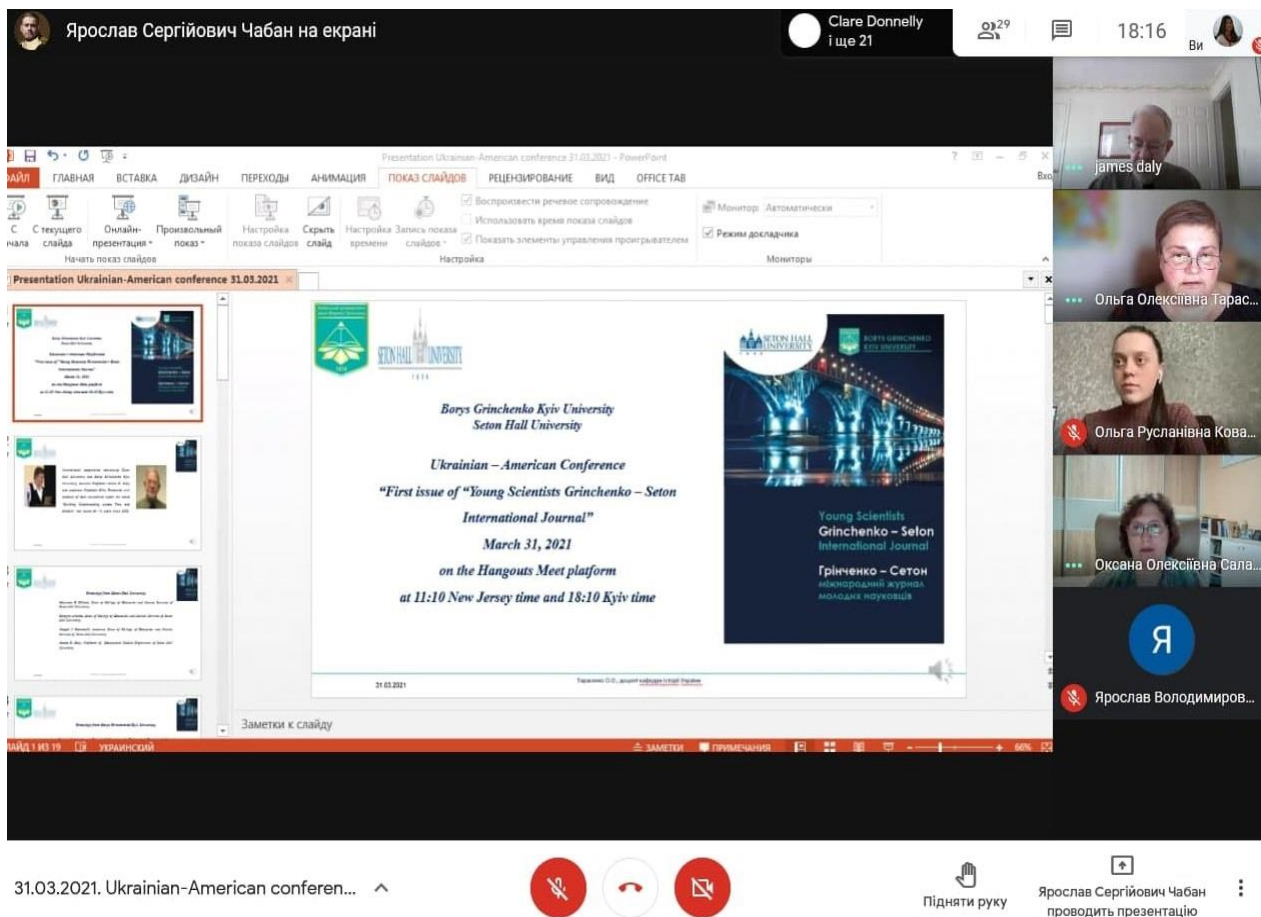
Ярослав Сергійович Чабан на екрані

Clare Donnelly
і ще 21

29

18:16

Ви

Presentation Ukrainian-American conference 31.03.2021 - PowerPoint

АЙЛ ГЛАВНАЯ ВСТАВКА ДИЗАЙН ПЕРЕХОДЫ АНИМАЦИЯ ПОКАЗ СЛАЙДОВ РЕЦЕНЗИРОВАНИЕ ВИД OFFICE TAB

С начала С текущего слайда Онлайн-презентация Произвольный показ
Начать показ слайдов

Настройка показа слайдов Скрыть слайд Настройка времени Запись показа слайдов
Воспроизвести речевое сопровождение
Использовать время показа слайдов
Показать элементы управления проигрывателем
Настройка

Монитор: Автоматически
Режим докладчика
Мониторы

Presentation Ukrainian-American conference 31.03.2021

Borys Grinchenko Kyiv University
Seton Hall University

Ukrainian – American Conference
"First issue of "Young Scientists Grinchenko – Seton International Journal"
March 31, 2021
on the Hangouts Meet platform
at 11:10 New Jersey time and 18:10 Kyiv time

SETON HALL UNIVERSITY

Young Scientists
Grinchenko – Seton
International Journal
Грінченко – Сетон
міжнародний журнал
молодих науковців

31.03.2021

Заметки к слайду

СЛАЙД 1 ИЗ 19 УКРАИНСКИЙ ЗАМЕТКИ ПРИМЕЧАНИЯ 66%

james daly
Ольга Олексіївна Тарас...
Ольга Русланівна Кова...
Оксана Олексіївна Сала...
Я
Ярослав Володимиров...

31.03.2021. Ukrainian-American conferen...

Підняти руку

Ярослав Сергійович Чабан проводить презентацію